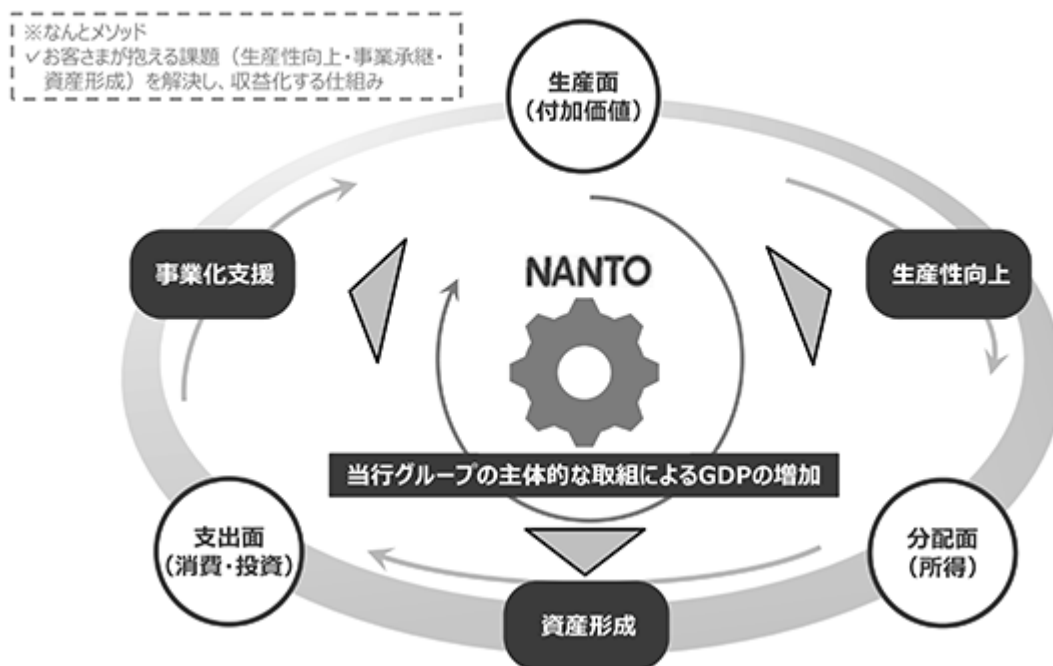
※なんとメソッド
✓お客さまが抱える課題（生産性向上・事業承継・資産形成）を解決し、収益化する仕組み

生産面
（付加価値）

事業化支援

NANTO

生産性向上

当行グループの主体的な取組によるGDPの増加

支出面
（消費・投資）

分配面
（所得）

資産形成